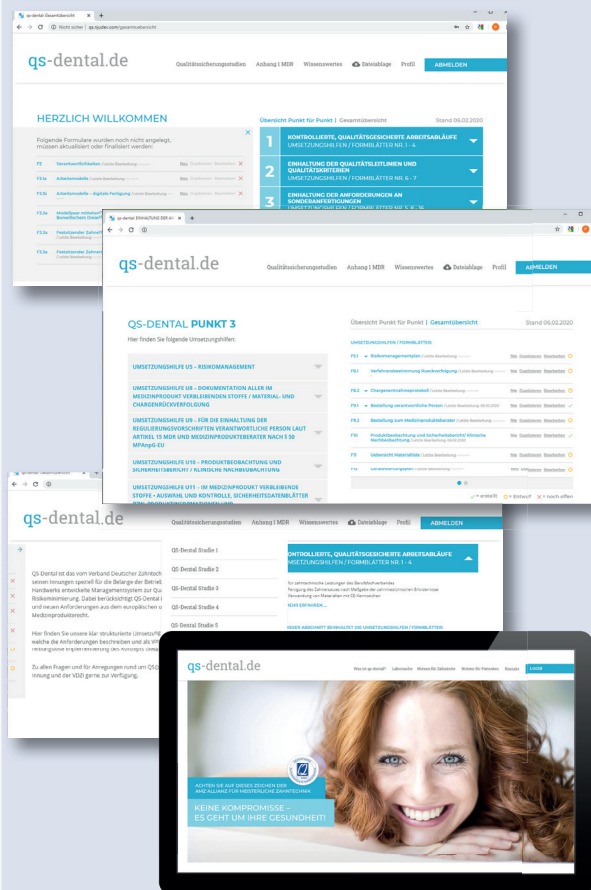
qs-dental Gesamtübersicht

Nicht sicher | qs.qsdev.com/gesamtuebersicht

qs-dental.de

Qualitätssicherungsstudien Anhang I MDR Wissenswertes Dateiablage Profil ABMELDEN

HERZLICH WILLKOMMEN

Folgende Formulare wurden noch nicht angelegt, müssen aktualisiert oder finalisiert werden:

F2 Verantwortlichkeiten
F3.1a Arbeitsmodelle
F3.1c Arbeitsmodelle – digitale Fertigung
F3.2a
F3.2a
F3.2e

Übersicht Punkt für Punkt | Gesamtübersicht Stand 06.02.2020

1 KONTROLLIERTE, QUALITÄTSGESICHERTE ARBEITSABLÄUFE UMSETZUNGSHILFEN / FORMBLÄTTER NR. 1 - 4

2 EINHALTUNG DER QUALITÄTSLEITLINIEN UND QUALITÄTSKRITERIEN UMSETZUNGSHILFEN / FORMBLÄTTER NR. 6 - 7

3 EINHALTUNG DER ANFORDERUNGEN AN SONDERANFERTIGUNGEN

qs-dental EINHALTUNG DER AN

qs-dental.de

Qualitätssicherungsstudien Anhang I MDR Wissenswertes Dateiablage Profil ABMELDEN

QS-DENTAL PUNKT 3

Hier finden Sie folgende Umsetzungshilfen:

UMSETZUNGSHILFE U5 – RISIKOMANAGEMENT

UMSETZUNGSHILFE U8 – DOKUMENTATION ALLER IM MEDIZINPRODUKT VERBLEIBENDEN STOFFE / MATERIAL- UND CHARGENRÜCKVERFOLGUNG

UMSETZUNGSHILFE U9 – FÜR DIE EINHALTUNG DER REGULIERUNGSVORSCHRIFTEN VERANTWORTLICHE PERSON LAUT ARTIKEL 15 MDR UND MEDIZINPRODUKTEBERATER NACH § 30 MPAnpG-EU

UMSETZUNGSHILFE U10 – PRODUKTBEOBACHTUNG UND SICHERHEITSBERICHT / KLINISCHE NACHBEOBACHTUNG

UMSETZUNGSHILFE U11 – IM MEDIZINPRODUKT VERBLEIBENDE STOFFE • AUSWAHL UND KONTROLLE, SICHERHEITSDATENBLÄTTER

Übersicht Punkt für Punkt | Gesamtübersicht Stand 06.02.2020

UMSETZUNGSHILFEN / FORMBLÄTTER

F5.1 Risikomanagementplan
F6.1 Verfahrensbeschreibung Rückverfolgung
F8.2 Chargennummernprotokoll
F9.1 Bestellung verantwortliche Person
F9.2 Bestellung zum Medizinprodukteberater
F10 Produktbeobachtung und Sicherheitsbericht/ Klinische Nachbeobachtung
F11 Datenblatt Materialliste

✓ = erstellt ○ = Entwurf ✕ = noch offen

qs-dental.de

Qualitätssicherungsstudien Anhang I MDR Wissenswertes Dateiablage Profil ABMELDEN

QS-Dental Studie 1
QS-Dental Studie 2
QS-Dental Studie 3
QS-Dental Studie 4
QS-Dental Studie 5

KONTROLLIERTE, QUALITÄTSGESICHERTE ARBEITSABLÄUFE UMSETZUNGSHILFEN / FORMBLÄTTER NR. 1 - 4

QS-Dental ist das vom Verband Deutscher Zahntech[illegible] seinen Innungen speziell für die Belange der Betrieb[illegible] Handwerks entwickelte Managementsystem zur Qu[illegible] Risikominimierung. Dabei berücksichtigt QS-Dental i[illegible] und neuen Anforderungen aus dem europäischen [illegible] Medizinprodukterecht.

Hier finden Sie unsere klar strukturierte Umsetzu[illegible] welche die Anforderungen beschreiben und als W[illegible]

Zu allen Fragen und für Anregungen rund um QS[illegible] Innung und der VDZI gerne zur Verfügung.

qs-dental.de

LOGIN

ACHTEN SIE AUF DIESES ZEICHEN DER AMZ ALLIANZ FÜR MEISTERLICHE ZAHNTECHNIK

KEINE KOMPROMISSE – ES GEHT UM IHRE GESUNDHEIT!